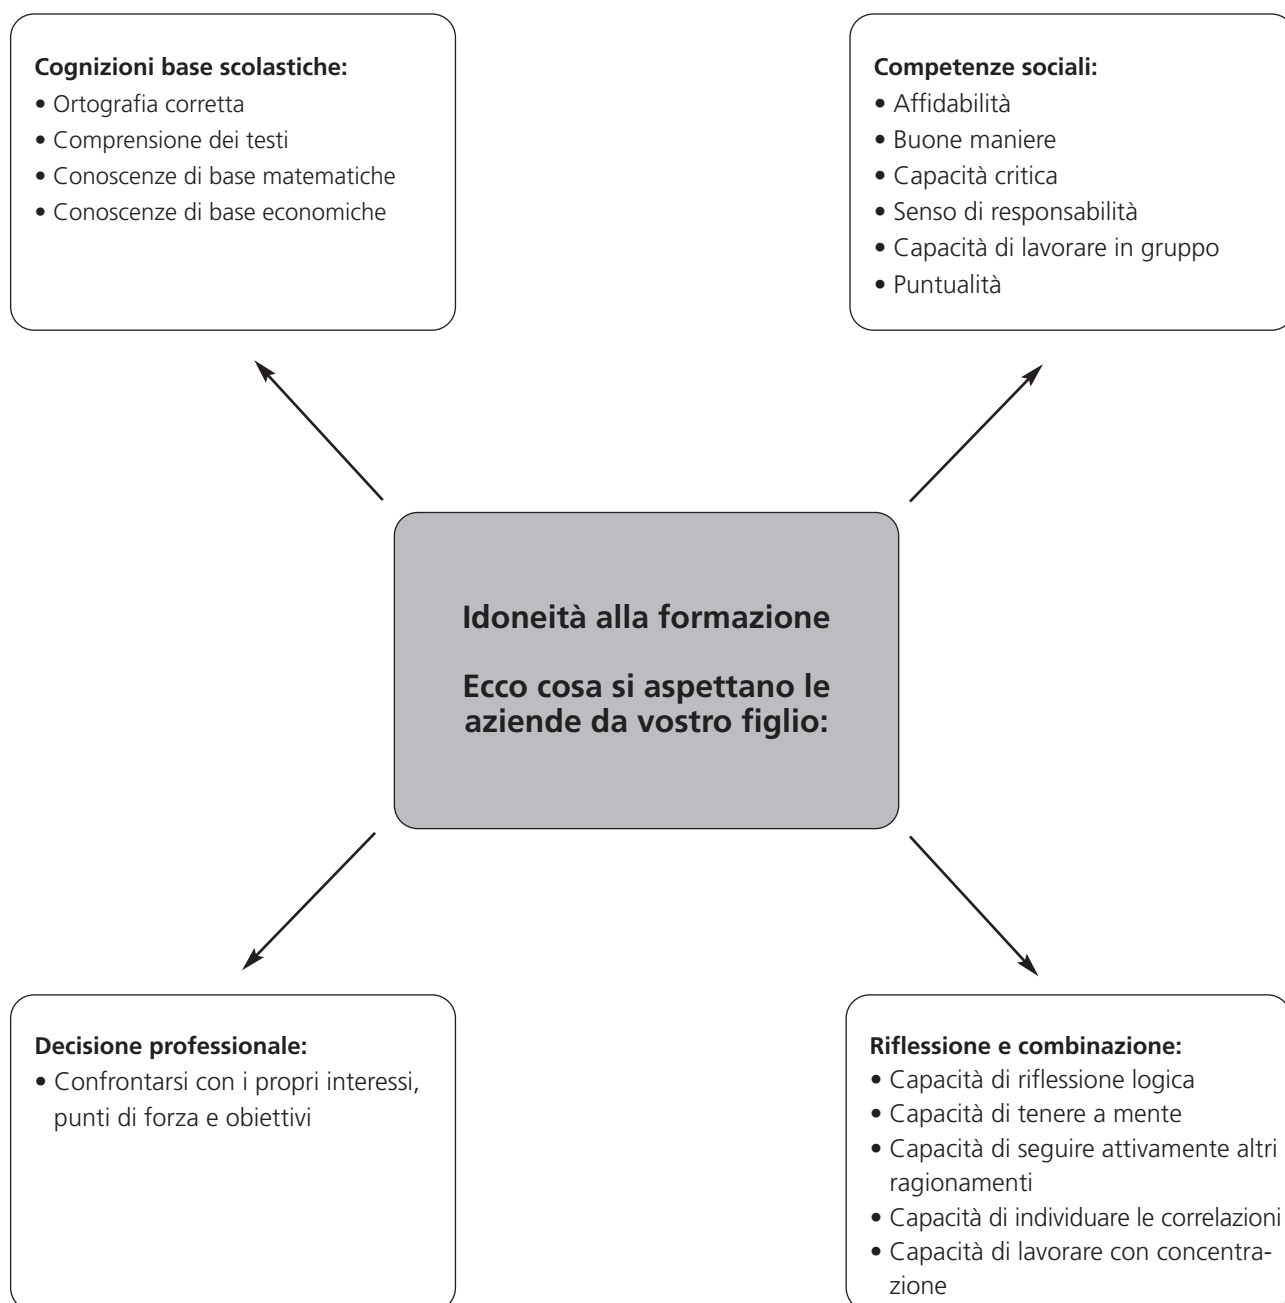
**Cognizioni base scolastiche:**
• Ortografia corretta
• Comprensione dei testi
• Conoscenze di base matematiche
• Conoscenze di base economiche

**Competenze sociali:**
• Affidabilità
• Buone maniere
• Capacità critica
• Senso di responsabilità
• Capacità di lavorare in gruppo
• Puntualità

**Idoneità alla formazione**

**Ecco cosa si aspettano le aziende da vostro figlio:**

**Decisione professionale:**
• Confrontarsi con i propri interessi, punti di forza e obiettivi

**Riflessione e combinazione:**
• Capacità di riflessione logica
• Capacità di tenere a mente
• Capacità di seguire attivamente altri ragionamenti
• Capacità di individuare le correlazioni
• Capacità di lavorare con concentrazione